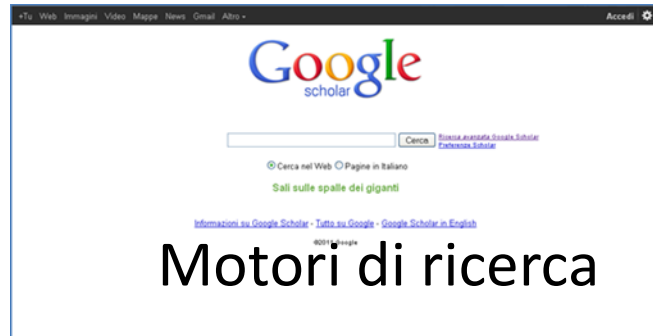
+Tu Web Immagini Video Mappe News Gmail Altro ▾

Accedi

Google scholar

Cerca

Ricerca avanzata Google Scholar
Preferenze Scholar

Cerca nel Web Pagine in Italiano

Sali sulle spalle dei giganti

Informazioni su Google Scholar - Tutto su Google - Google Scholar in English

©2011 Google

Motori di ricerca